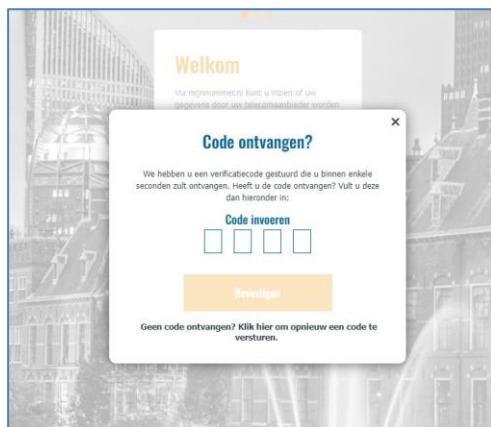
Welkom

Via mijnnummer.nl kunt u inzien of uw gegevens door uw telecomaanbieder worden

Code ontvangen?

×

We hebben u een verificatiecode gestuurd die u binnen enkele seconden zult ontvangen. Heeft u de code ontvangen? Vult u deze dan hieronder in:

Code invoeren

Bevestigen

Geen code ontvangen? Klik hier om opnieuw een code te versturen.